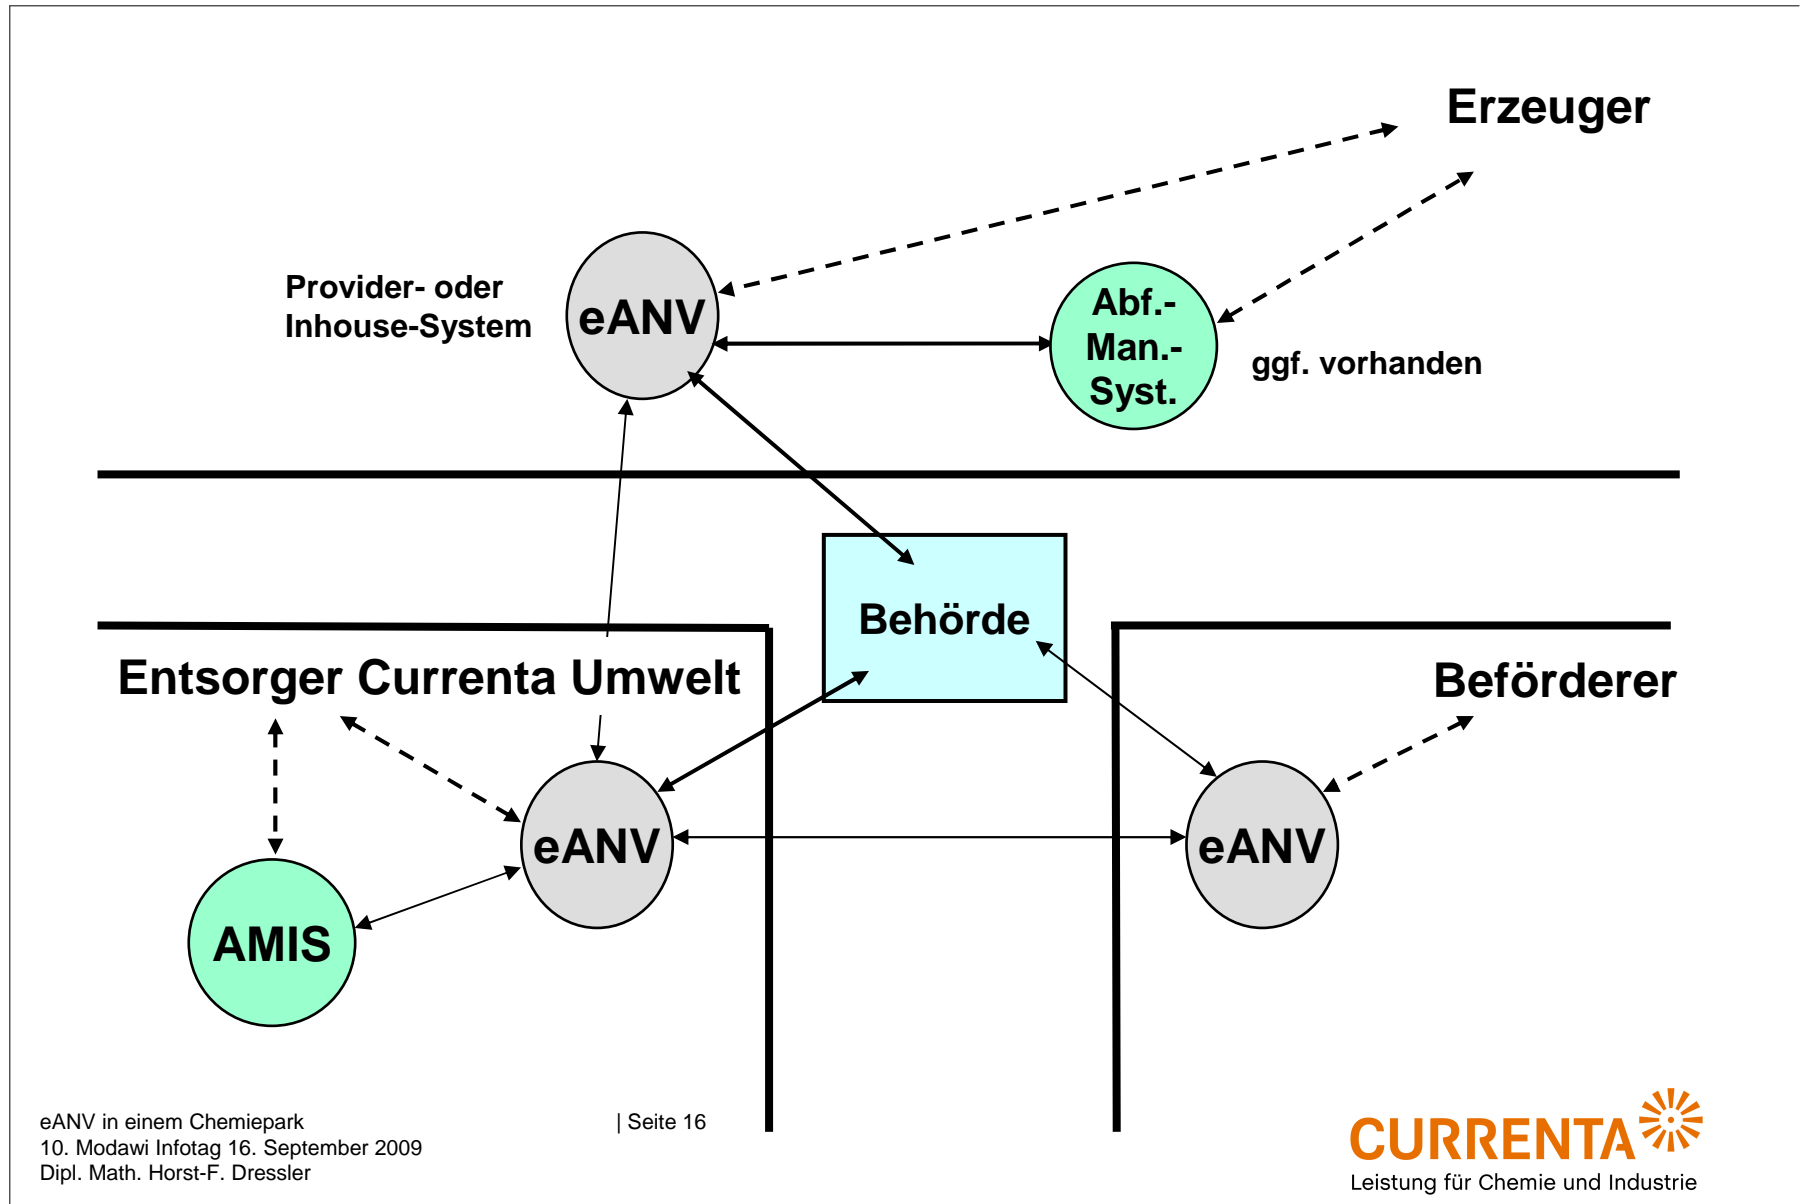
Erzeuger

Provider- oder Inhouse-System

eANV

Abf.-
Man.-
Syst.

ggf. vorhanden

Behörde

Entsorger Currenta Umwelt

Beförderer

eANV

eANV

AMIS

eANV in einem Chemiepark
10. Modawi Infotag 16. September 2009
Dipl. Math. Horst-F. Dressler

| Seite 16

CURRENTA
Leistung für Chemie und Industrie